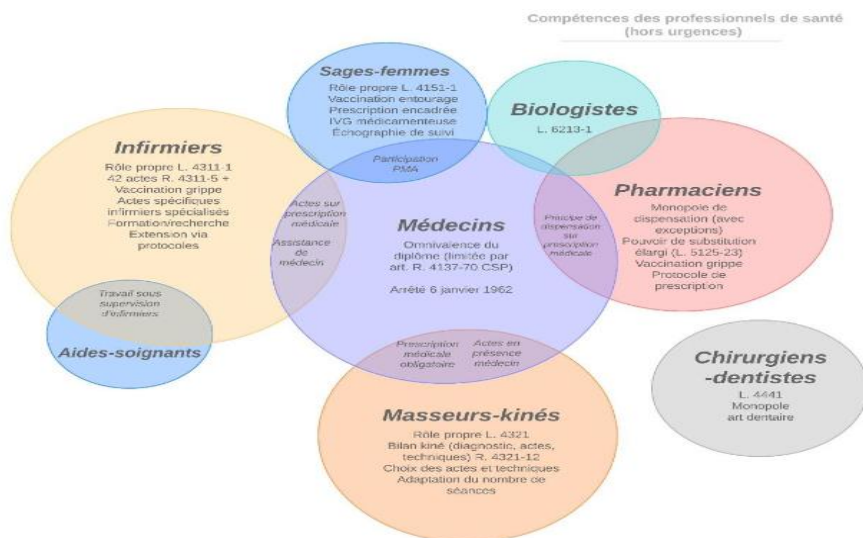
Compétences des professionnels de santé (hors urgences)

Sages-femmes
Rôle propre L. 4151-1
Vaccination entourage
Prescription encadrée
IVG médicamenteuse
Échographie de suivi

Biologistes
L. 6213-1

Infirmiers
Rôle propre L. 4311-1
42 actes R. 4311-5 +
Vaccination grippe
Actes spécifiques infirmiers spécialisés
Formation/recherche
Extension via protocoles

Participation PMA

Actes sur prescription médicale

Assistance de médecin

Médecins
Omnivalence du diplôme (limitée par art. R. 4137-70 CSP)
Arrêté 6 janvier 1962

Principe de dispensation sur prescription médicale

Pharmaciens
Monopole de dispensation (avec exceptions)
Pouvoir de substitution élargi (L. 5125-23)
Vaccination grippe
Protocole de prescription

Travail sous supervision d'infirmiers

Aides-soignants

Prescription médicale obligatoire

Actes en présence médecin

Chirurgiens -dentistes
L. 4441
Monopole art dentaire

Masseurs-kinés
Rôle propre L. 4321
Bilan kiné (diagnostic, actes, techniques) R. 4321-12
Choix des actes et techniques
Adaptation du nombre de séances